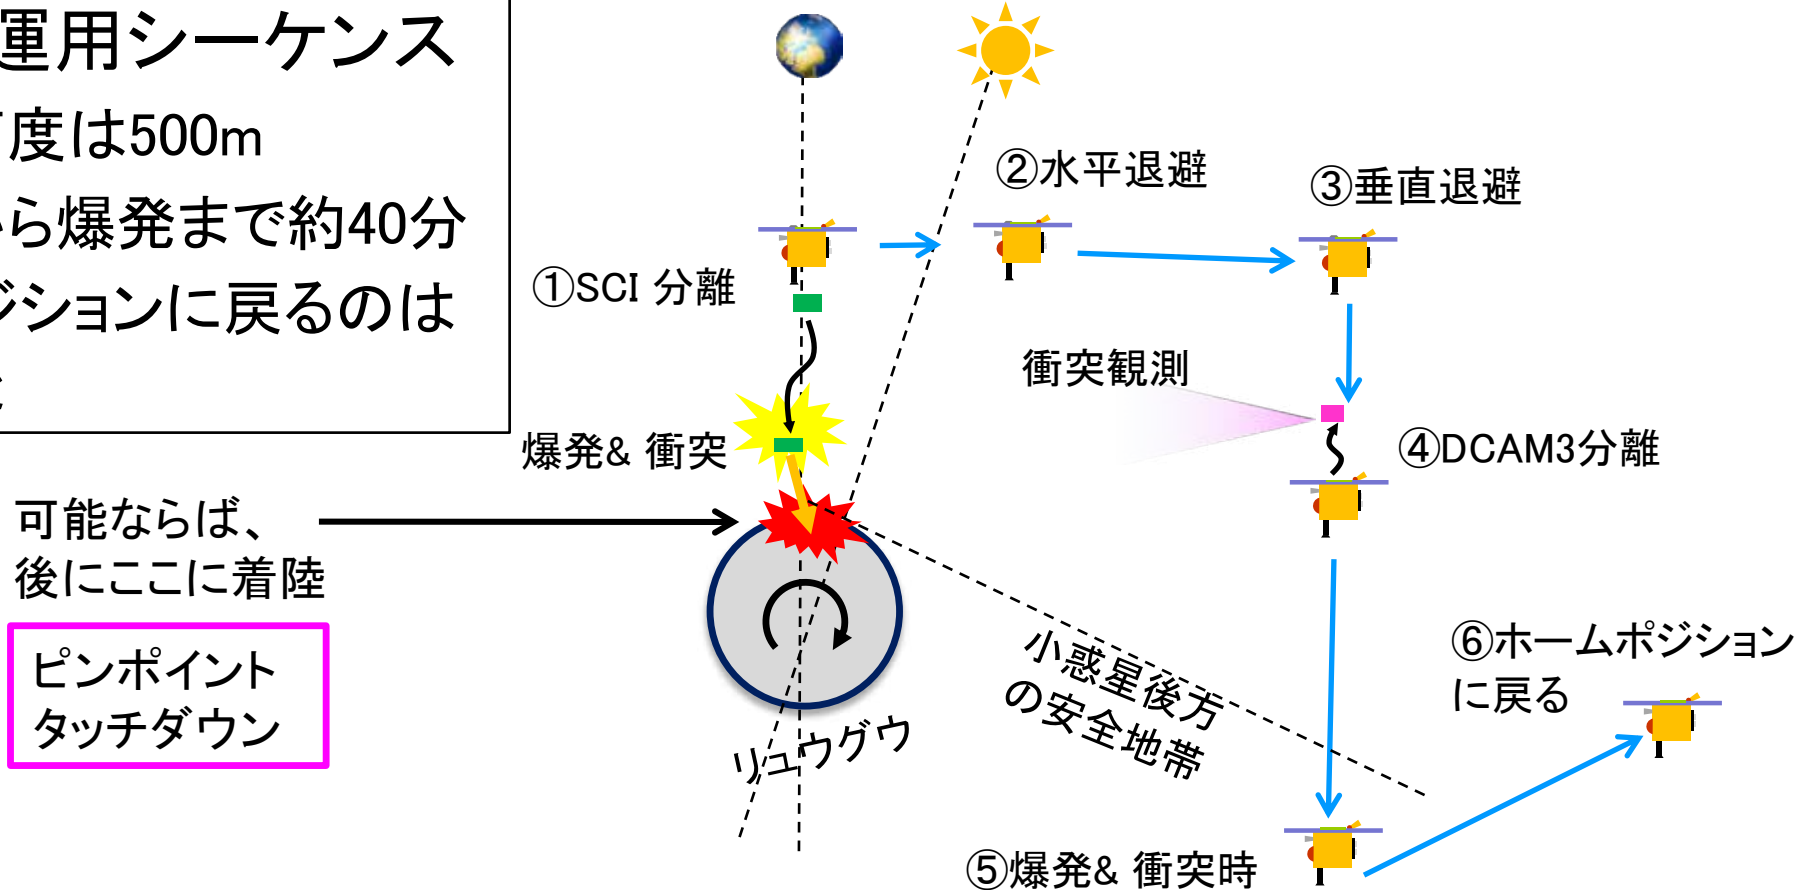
運用シーケンス
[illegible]度は500m
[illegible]ら爆発まで約40分
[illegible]ジションに戻るのは
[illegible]

①SCI 分離

②水平退避

③垂直退避

衝突観測

④DCAM3分離

爆発& 衝突

可能ならば、後にここに着陸

ピンポイントタッチダウン

リュウグウ

小惑星後方の安全地帯

⑥ホームポジションに戻る

⑤爆発& 衝突時